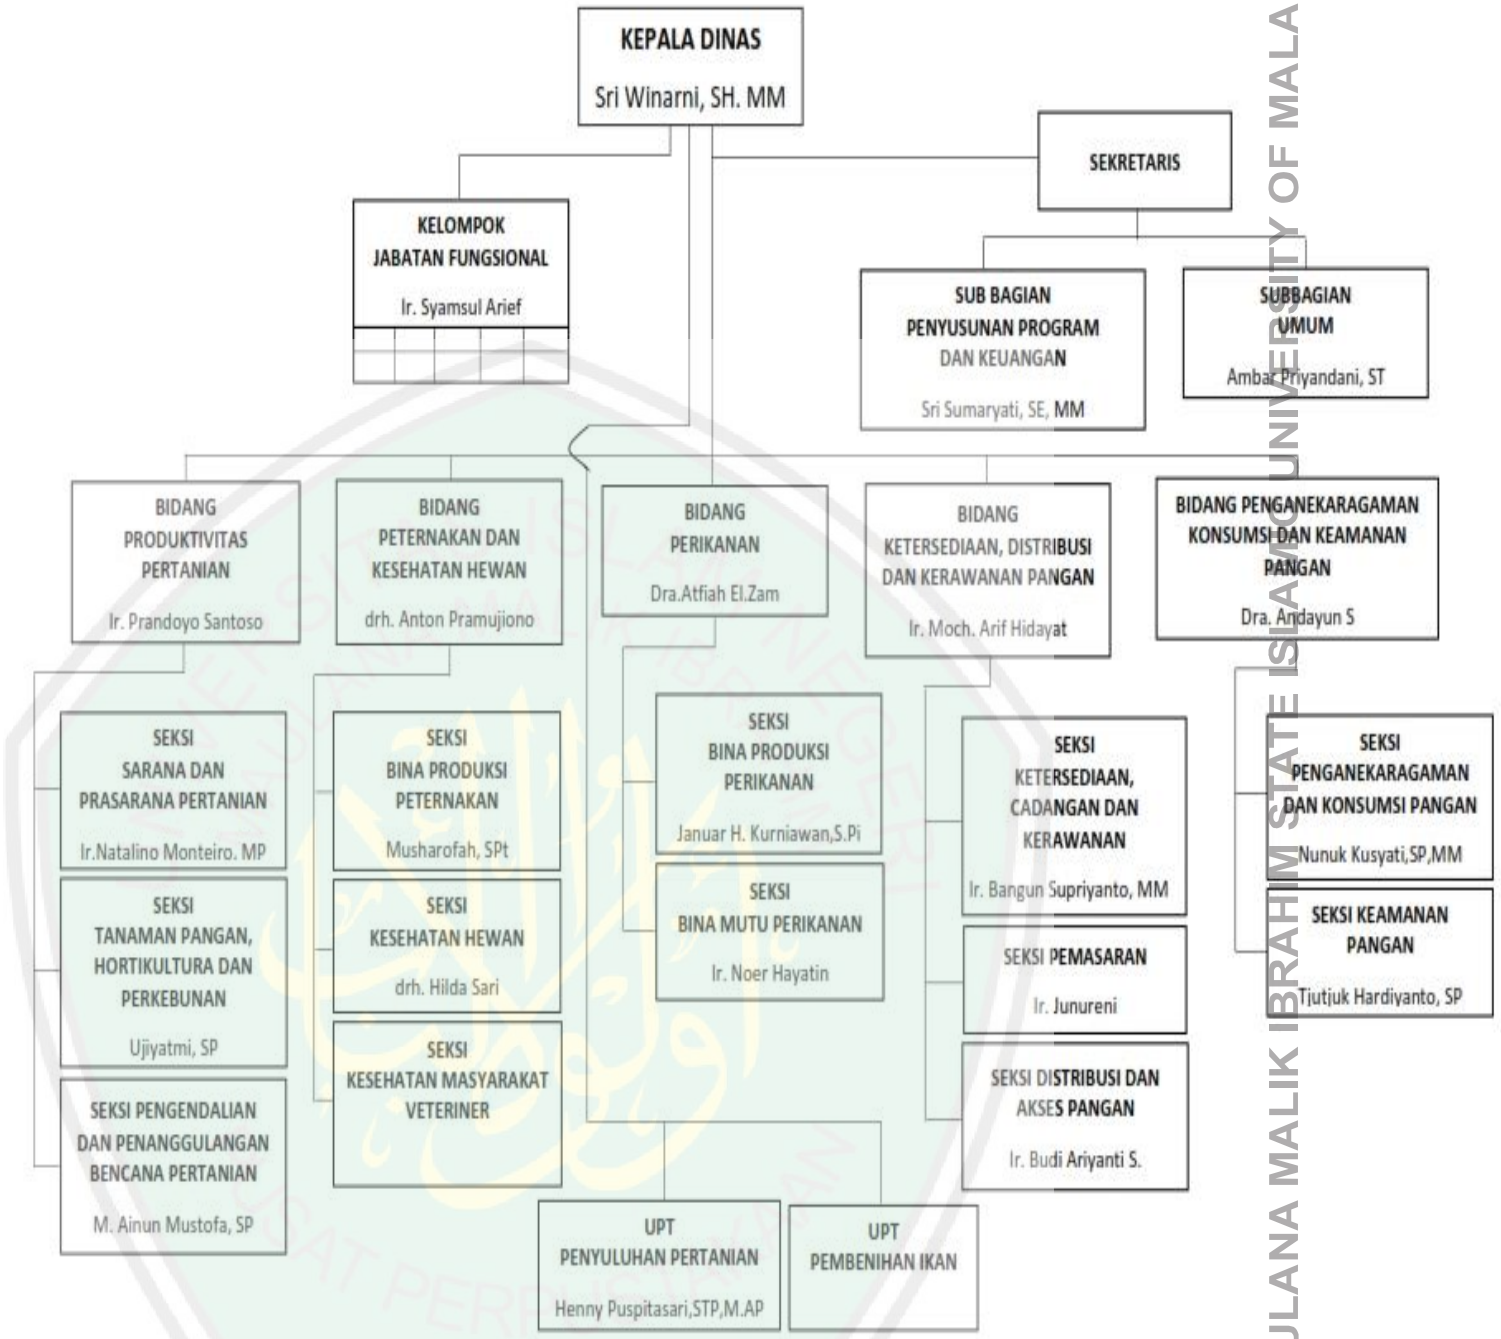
KEPALA DINAS
Sri Winarni, SH. MM

SEKRETARIS

KELOMPOK JABATAN FUNGSIONAL
Ir. Syamsul Arief

SUB BAGIAN PENYUSUNAN PROGRAM DAN KEUANGAN
Sri Sumaryati, SE, MM

SUBBAGIAN UMUM
Ambar Priyandani, ST

BIDANG PRODUKTIVITAS PERTANIAN
Ir. Prandoyo Santoso

BIDANG PETERNAKAN DAN KESEHATAN HEWAN
drh. Anton Pramujiono

BIDANG PERIKANAN
Dra.Atfiah El.Zam

BIDANG KETERSEDIAAN, DISTRIBUSI DAN KERAWANAN PANGAN
Ir. Moch. Arif Hidayat

BIDANG PENGANEKARAGAMAN KONSUMSI DAN KEAMANAN PANGAN
Dra. Andayun S

SEKSI SARANA DAN PRASARANA PERTANIAN
Ir.Natalino Monteiro. MP

SEKSI TANAMAN PANGAN, HORTIKULTURA DAN PERKEBUNAN
Ujiyatmi, SP

SEKSI PENGENDALIAN DAN PENANGGULANGAN BENCANA PERTANIAN
M. Ainun Mustofa, SP

SEKSI BINA PRODUKSI PETERNAKAN
Musharofah, SPt

SEKSI KESEHATAN HEWAN
drh. Hilda Sari

SEKSI KESEHATAN MASYARAKAT VETERINER

SEKSI BINA PRODUKSI PERIKANAN
Januar H. Kurniawan,S.Pi

SEKSI BINA MUTU PERIKANAN
Ir. Noer Hayatin

SEKSI KETERSEDIAAN, CADANGAN DAN KERAWANAN
Ir. Bangun Supriyanto, MM

SEKSI PEMASARAN
Ir. Junureni

SEKSI DISTRIBUSI DAN AKSES PANGAN
Ir. Budi Ariyanti S.

SEKSI PENGANEKARAGAMAN DAN KONSUMSI PANGAN
Nunuk Kusyati,SP,MM

SEKSI KEAMANAN PANGAN
Tjutjuk Hardiyanto, SP

UPT PENYULUHAN PERTANIAN
Henny Puspitasari,STP,M.AP

UPT PEMBENIHAN IKAN

ULANA MALIK IBRAHIM STATE ISLAMIC UNIVERSITY OF MALA